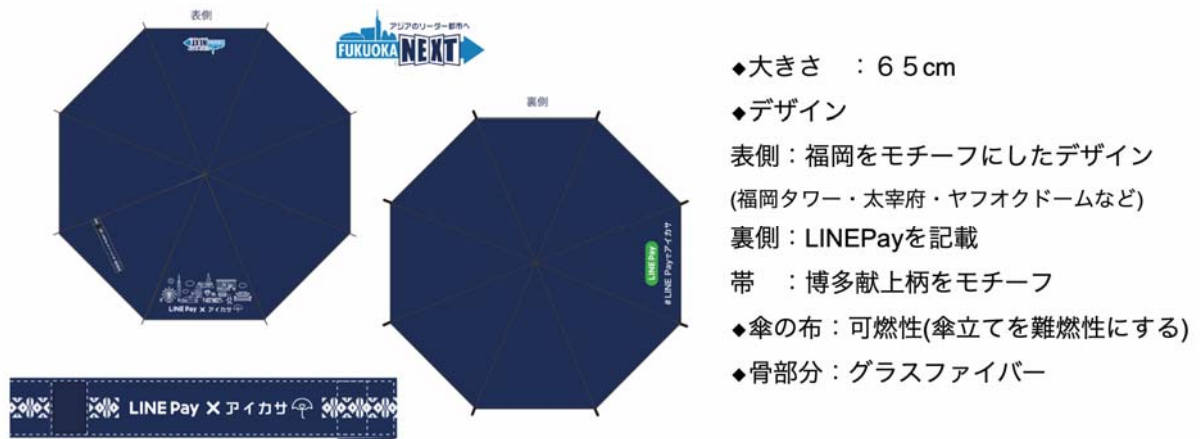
表側

アジアのリーダー都市へ
FUKUOKA NEXT

LINE Pay × アイカサ

裏側

LINE Pay
# LINE Payでアイカサ

LINE Pay × アイカサ

◆大きさ　：６５cm
◆デザイン
表側：福岡をモチーフにしたデザイン
(福岡タワー・太宰府・ヤフオクドームなど)
裏側：LINEPayを記載
帯　：博多献上柄をモチーフ
◆傘の布：可燃性(傘立てを難燃性にする)
◆骨部分：グラスファイバー